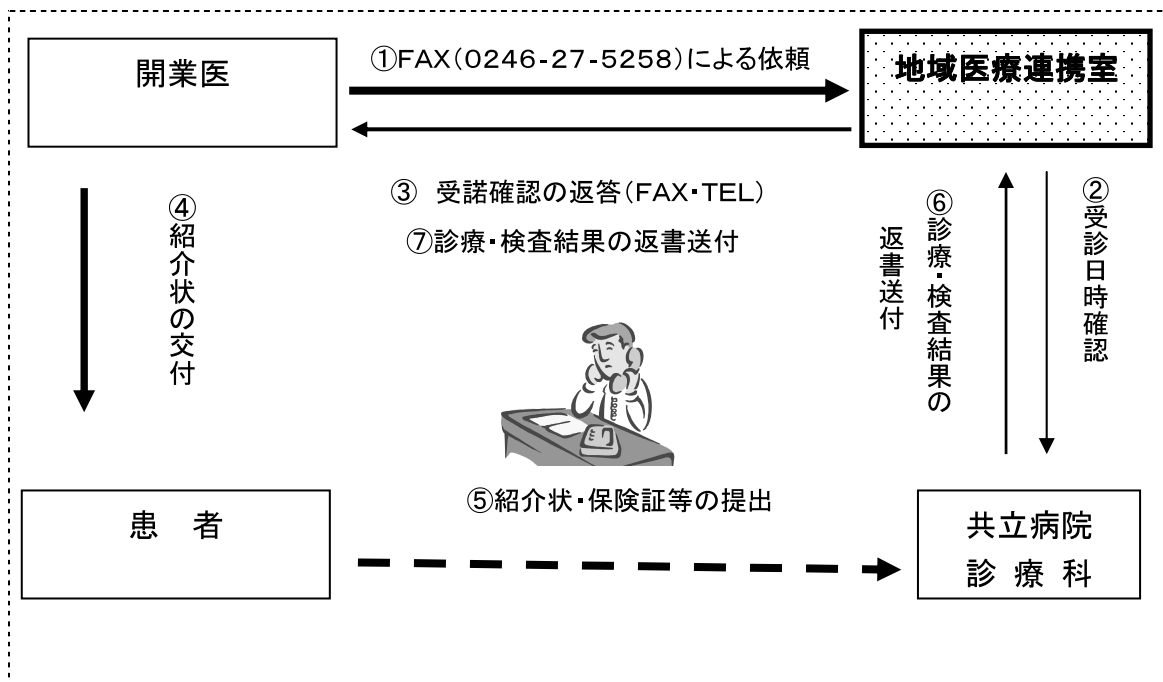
開業医

①FAX(0246-27-5258)による依頼

地域医療連携室

③ 受諾確認の返答(FAX・TEL)

⑦診療・検査結果の返書送付

④紹介状の交付

⑥診療・検査結果の返書送付

②受診日時確認

⑤紹介状・保険証等の提出

患　者

共立病院
診 療 科